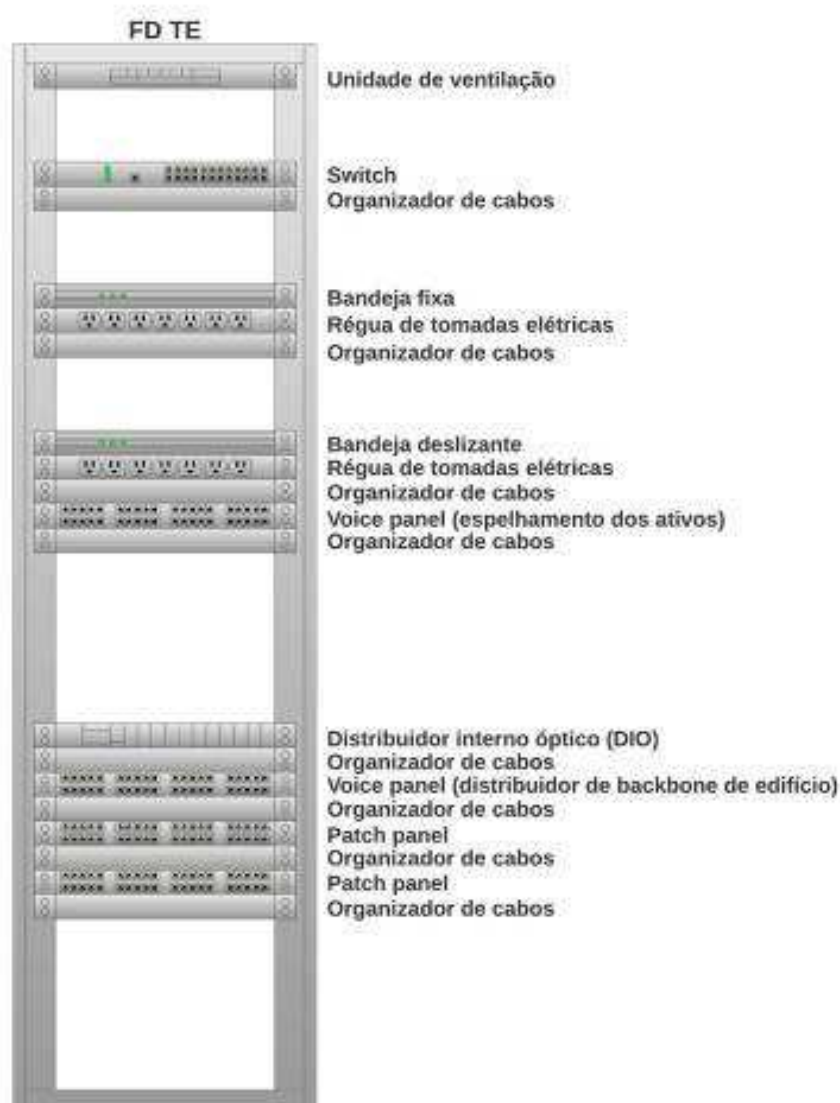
FD TE

Unidade de ventilação

Switch
Organizador de cabos

Bandeja fixa
Régua de tomadas elétricas
Organizador de cabos

Bandeja deslizante
Régua de tomadas elétricas
Organizador de cabos
Voice panel (espelhamento dos ativos)
Organizador de cabos

Distribuidor interno óptico (DIO)
Organizador de cabos
Voice panel (distribuidor de backbone de edifício)
Organizador de cabos
Patch panel
Organizador de cabos
Patch panel
Organizador de cabos